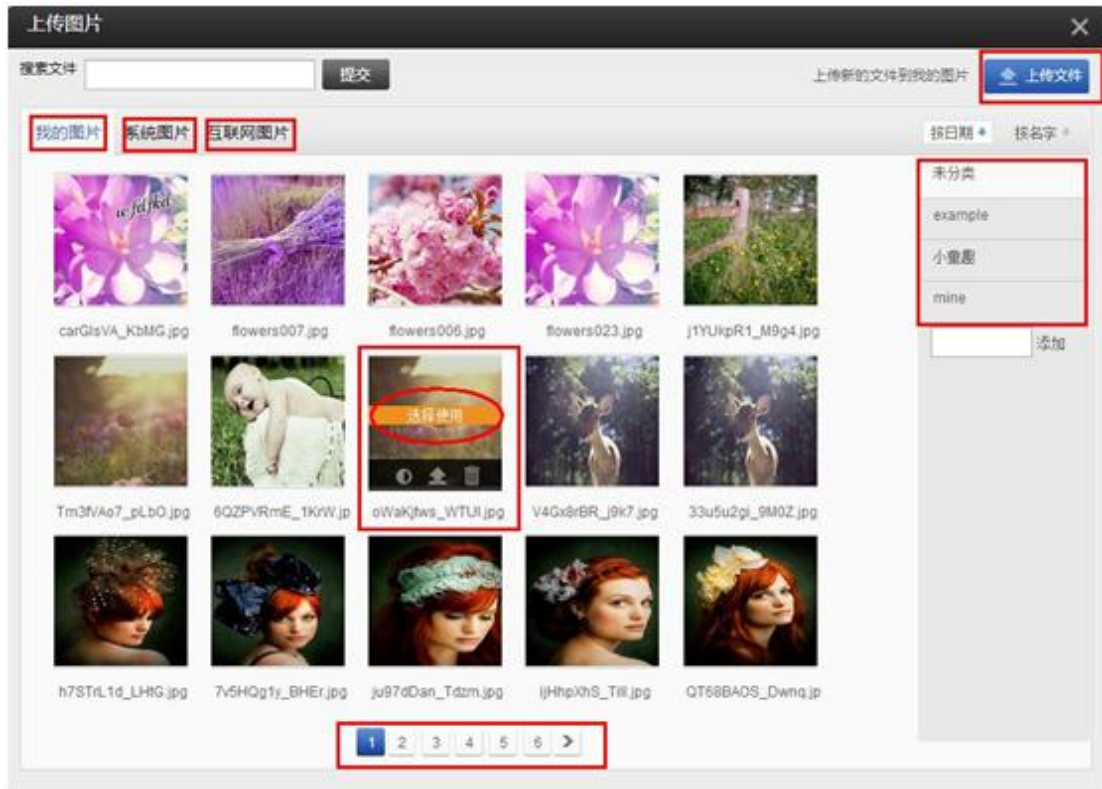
上传图片

搜索文件 提交

上传新的文件到我的图片 上传文件

我的图片 系统图片 互联网图片

按日期 按名字

未分类
example
小童图
mine
添加

carGlsVA_KbMG.jpg
flowers007.jpg
flowers006.jpg
flowers023.jpg
j1YUkpR1_M9g4.jpg

选择使用

Tm3fVAo7_pLbO.jpg
6QZPVRmE_1KrW.jp
oWaKjtws_WTUI.jpg
V4Gx8rBR_j9k7.jpg
33u5u2gi_9M0Z.jpg

h7STrL1d_LHtG.jpg
7v5HQg1y_BHEr.jpg
ju97dDan_Tdzm.jpg
ljHhpXhS_Till.jpg
QT68BAOS_Dwnq.jp

1 2 3 4 5 6 >